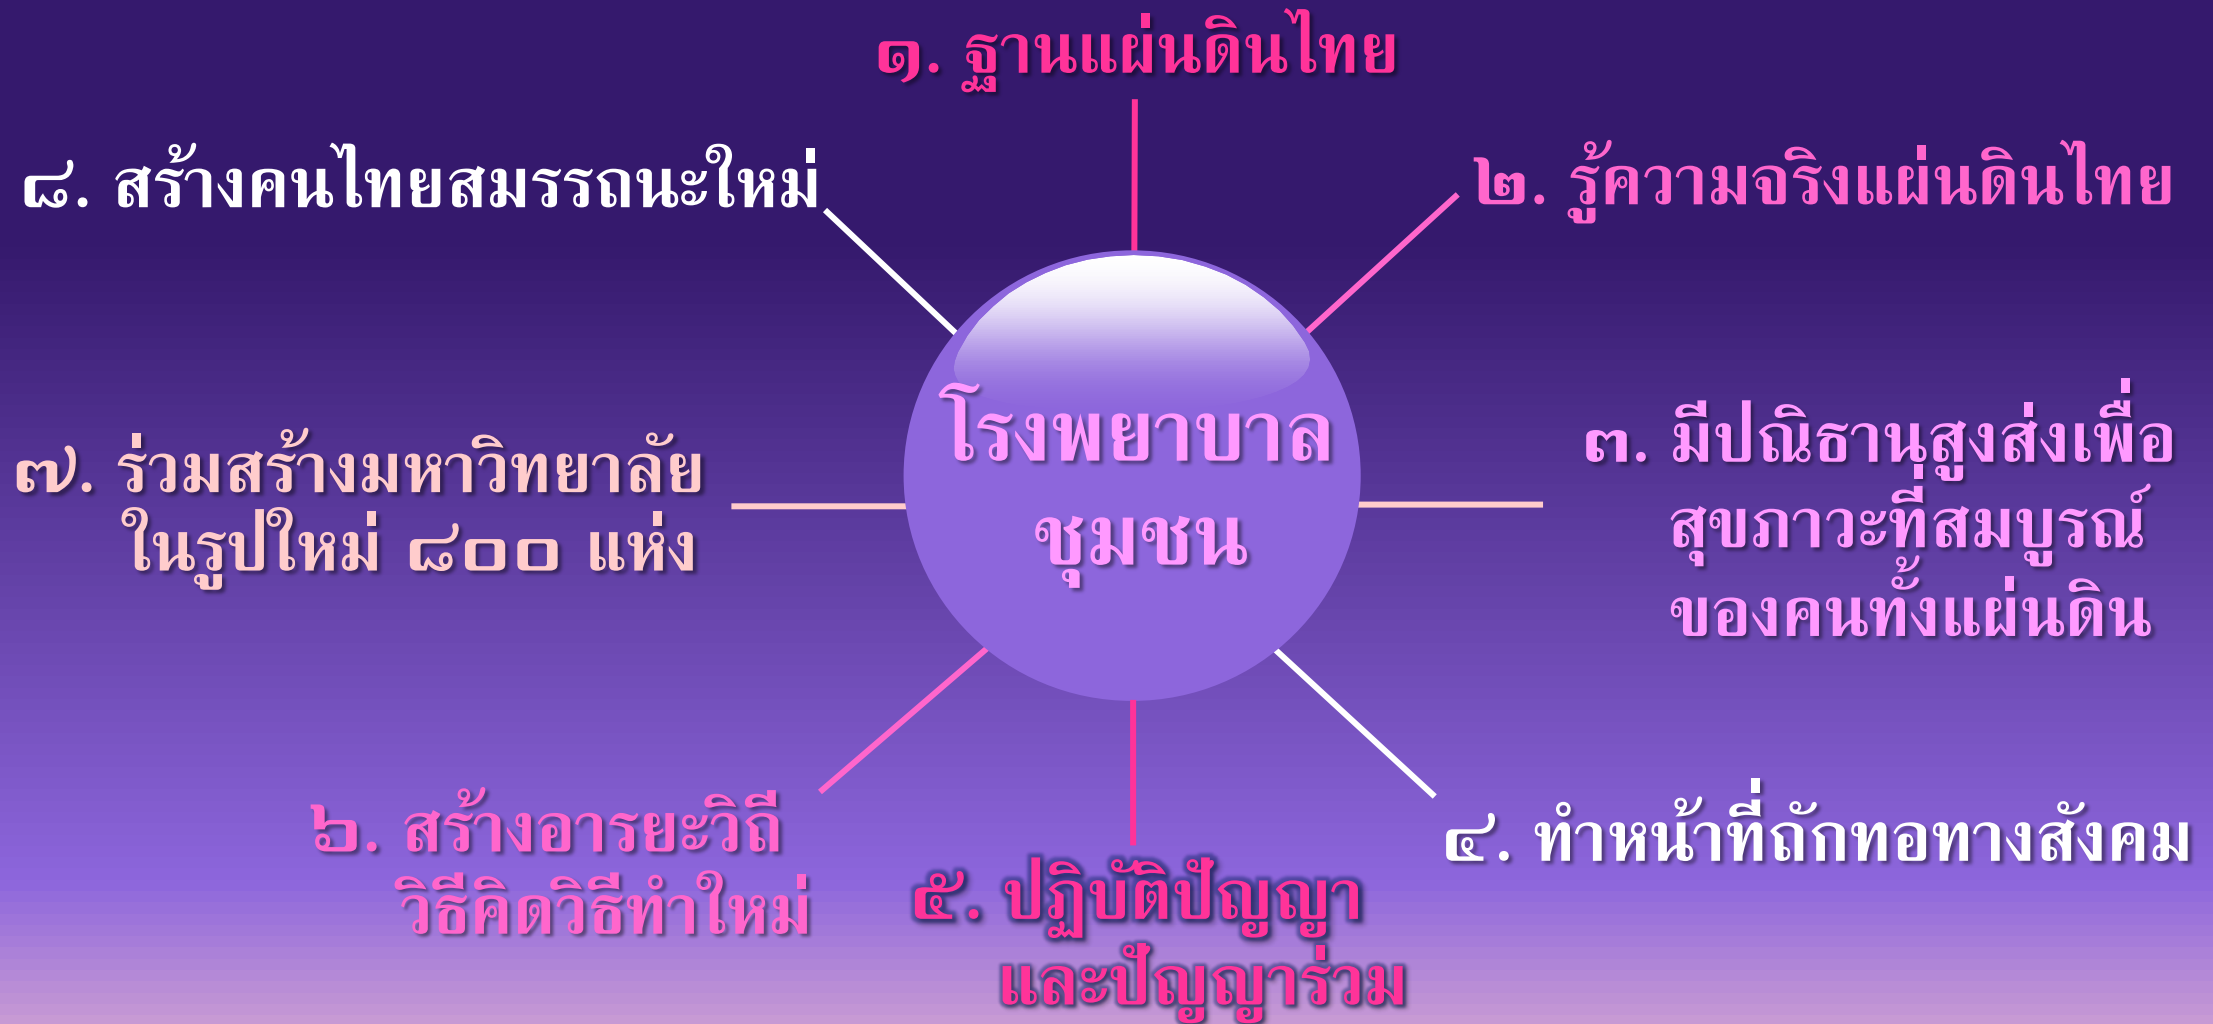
๑. ฐานแผ่นดินไทย

๘. สร้างคนไทยสมรรถนะใหม่

๒. รู้ความจริงแผ่นดินไทย

โรงพยาบาล
ชุมชน

๗. ร่วมสร้างมหาวิทยาลัย
ในรูปใหม่ ๘๐๐ แห่ง

๓. มีปณิธานสูงส่งเพื่อ
สุขภาวะที่สมบูรณ์
ของคนทั้งแผ่นดิน

๖. สร้างอารยะวิถี
วิธีคิดวิธีทำใหม่

๕. ปฏิบัติปัญญา
และปัญญาร่วม

๔. ทำหน้าที่ถักทอทางสังคม